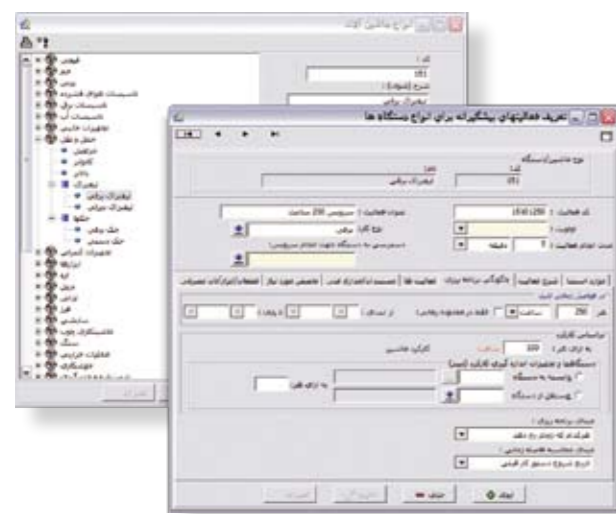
انواع ماشین آلات

کد :
181
شرح (شماره) :
تیغبرک برقی

تاسیسات
تاسیسات فولاد هشتینه
تاسیسات برقی
تاسیسات آب
تجهیزات خاص
حمل و نقل
جرثقیل
کامیون
بالابر
تیغبرک
تیغبرک برقی
تیغبرک دیزلی
جلتها
جلک برقی
جلک دستی

تعریف فعالیتهای پیشگیرانه برای انواع دستگاه ها

نوع ماشین/دستگاه
کد
181
نام
تیغبرک برقی

کد فعالیت : 1810250
عنوان فعالیت : سرویس 250 ساعت
اولویت :
نوع کالا : برقی
مدت انجام فعالیت : 5 دقیقه
دسترسی به دستگاه جهت انجام سرویس :

موارد استفاده | شرح فعالیت | چگونگی برنامه ریزی | فعالیت ها | تجهیزات فنی | تخصص مورد نیاز | قطعات/ابزارآلات تعمیراتی

هر 250 ساعت

براساس کارکرد
به ازای کارکرد : 100
کارکرد ماشین

وابسته به دستگاه
نصب شده در دستگاه
به ازای هر

ایجاد
حذف
ذخیره
انصراف